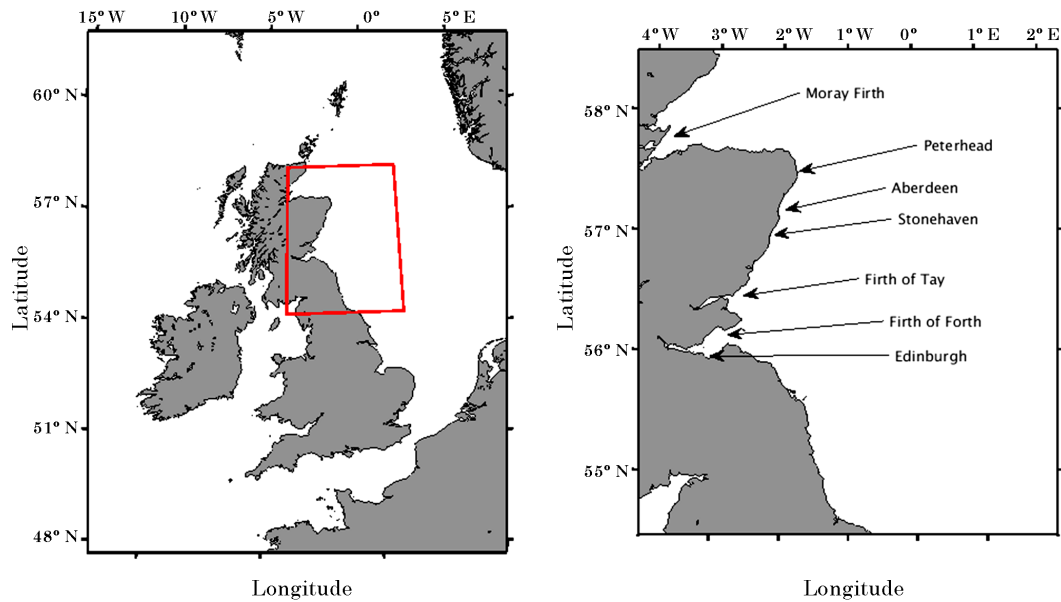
15° W 10° W 5° W 0° 5° E

60° N
57° N
54° N
51° N
48° N

Latitude

Longitude

4° W 3° W 2° W 1° W 0° 1° E 2° E

58° N
57° N
56° N
55° N

Latitude

Moray Firth
Peterhead
Aberdeen
Stonehaven
Firth of Tay
Firth of Forth
Edinburgh

Longitude